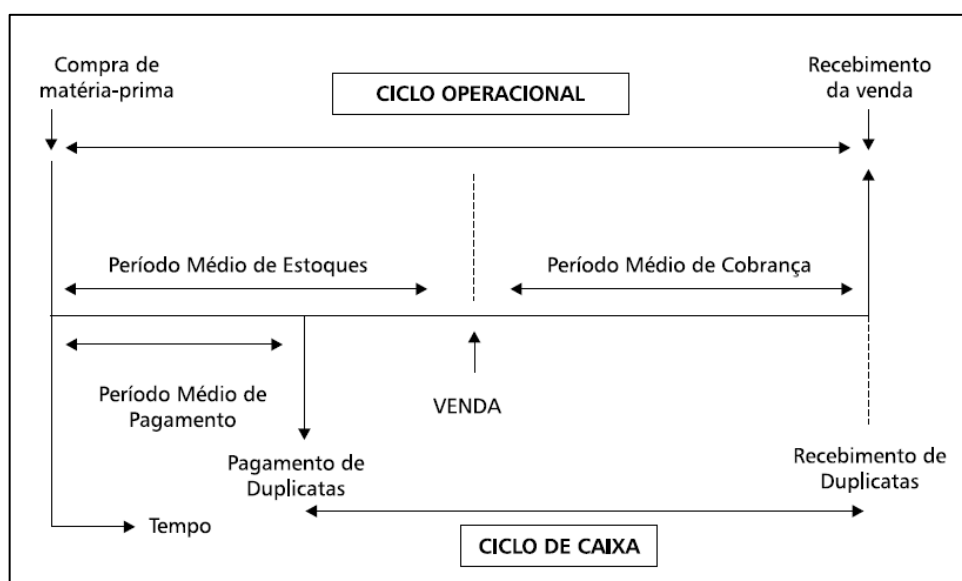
Compra de matéria-prima

CICLO OPERACIONAL

Recebimento da venda

Período Médio de Estoques

Período Médio de Cobrança

Período Médio de Pagamento

VENDA

Pagamento de Duplicatas

Recebimento de Duplicatas

Tempo

CICLO DE CAIXA